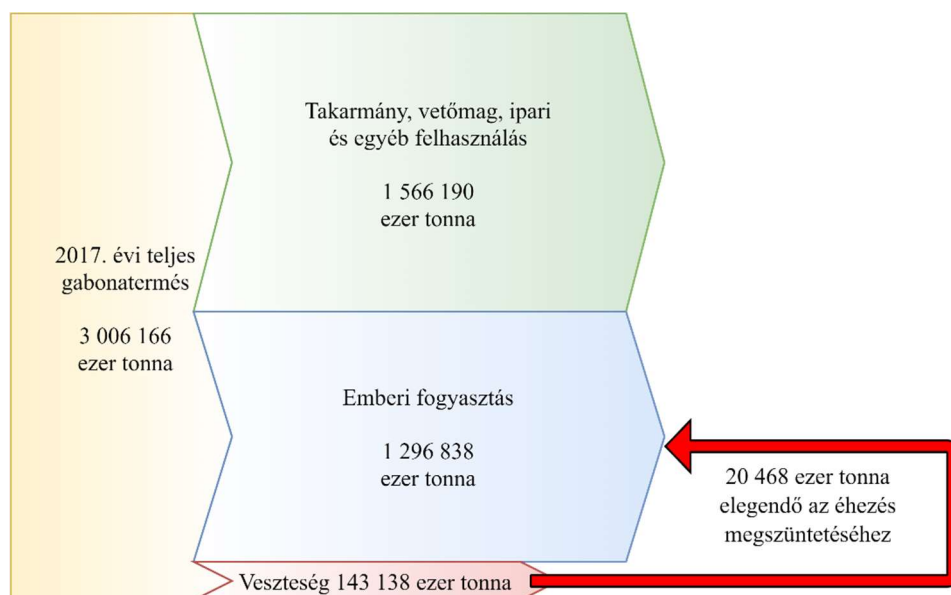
2017. évi teljes gabonatermés

3 006 166 ezer tonna

Takarmány, vetőmag, ipari és egyéb felhasználás

1 566 190 ezer tonna

Emberi fogyasztás

1 296 838 ezer tonna

20 468 ezer tonna elegendő az éhezés megszüntetéséhez

Veszteség 143 138 ezer tonna